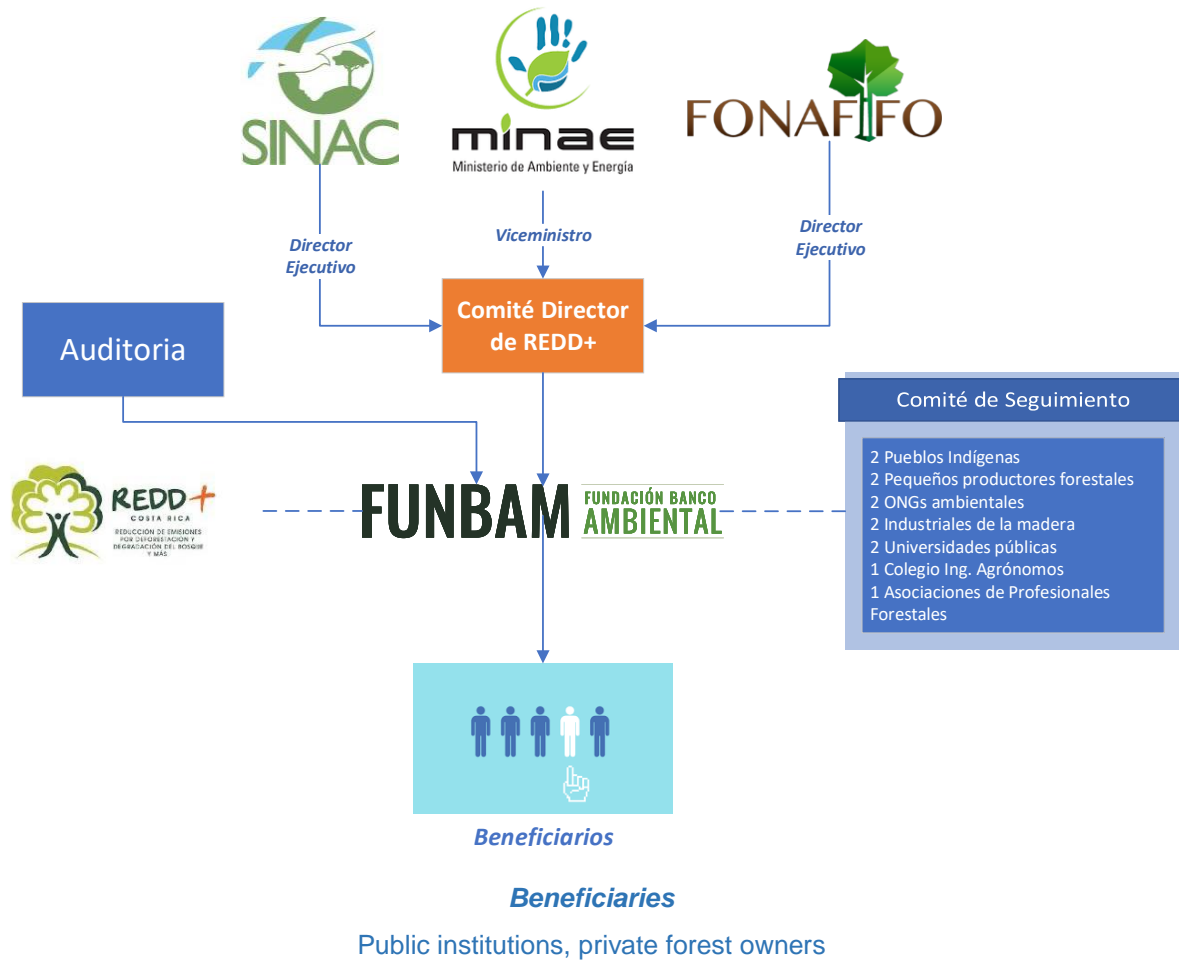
SINAC

minae
Ministerio de Ambiente y Energía

FONAFIFO

Director Ejecutivo

Viceministro

Director Ejecutivo

Auditoria

Comité Director de REDD+

Comité de Seguimiento

2 Pueblos Indígenas
2 Pequeños productores forestales
2 ONGs ambientales
2 Industriales de la madera
2 Universidades públicas
1 Colegio Ing. Agrónomos
1 Asociaciones de Profesionales Forestales

REDD+
COSTA RICA
REDUCCIÓN DE EMISIONES POR DEFORESTACIÓN Y DEGRADACIÓN DEL BOSQUE Y MÁS

FUNBAM FUNDACIÓN BANCO AMBIENTAL

Beneficiarios

Beneficiaries

Public institutions, private forest owners